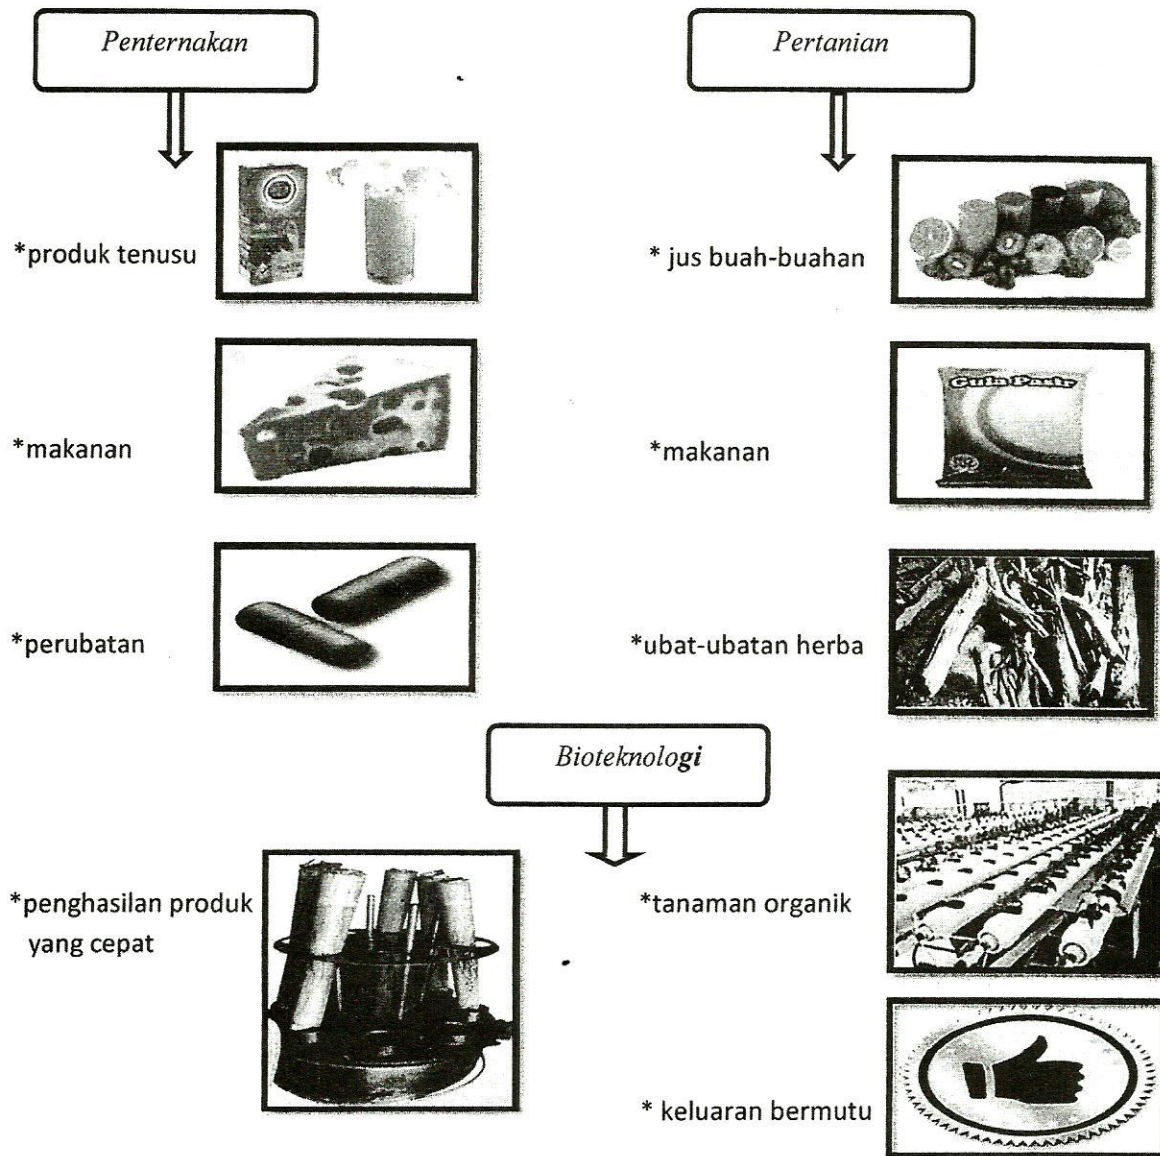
Penternakan

*produk tenusu

*makanan

*perubatan

Pertanian

* jus buah-buahan

*makanan

Gula Pasir

*ubat-ubatan herba

Bioteknologi

*penghasilan produk yang cepat

*tanaman organik

* keluaran bermutu